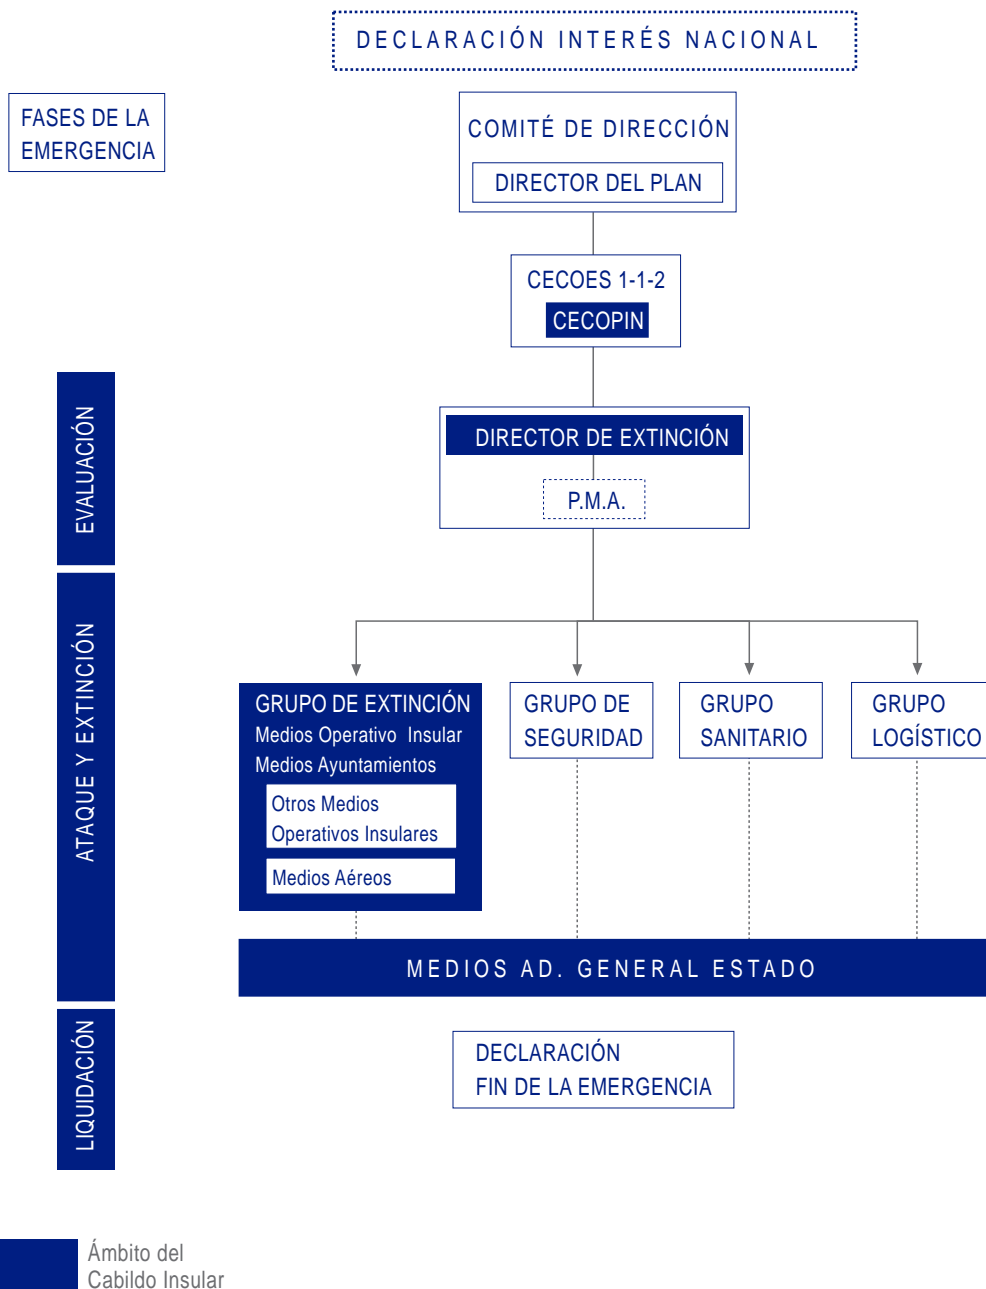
DECLARACIÓN INTERÉS NACIONAL

FASES DE LA EMERGENCIA

COMITÉ DE DIRECCIÓN

DIRECTOR DEL PLAN

CECOES 1-1-2

CECOPIN

EVALUACIÓN

DIRECTOR DE EXTINCIÓN

P.M.A.

ATAQUE Y EXTINCIÓN

GRUPO DE EXTINCIÓN
Medios Operativo Insular
Medios Ayuntamientos

Otros Medios Operativos Insulares

Medios Aéreos

GRUPO DE SEGURIDAD

GRUPO SANITARIO

GRUPO LOGÍSTICO

MEDIOS AD. GENERAL ESTADO

LIQUIDACIÓN

DECLARACIÓN
FIN DE LA EMERGENCIA

Ámbito del
Cabildo Insular